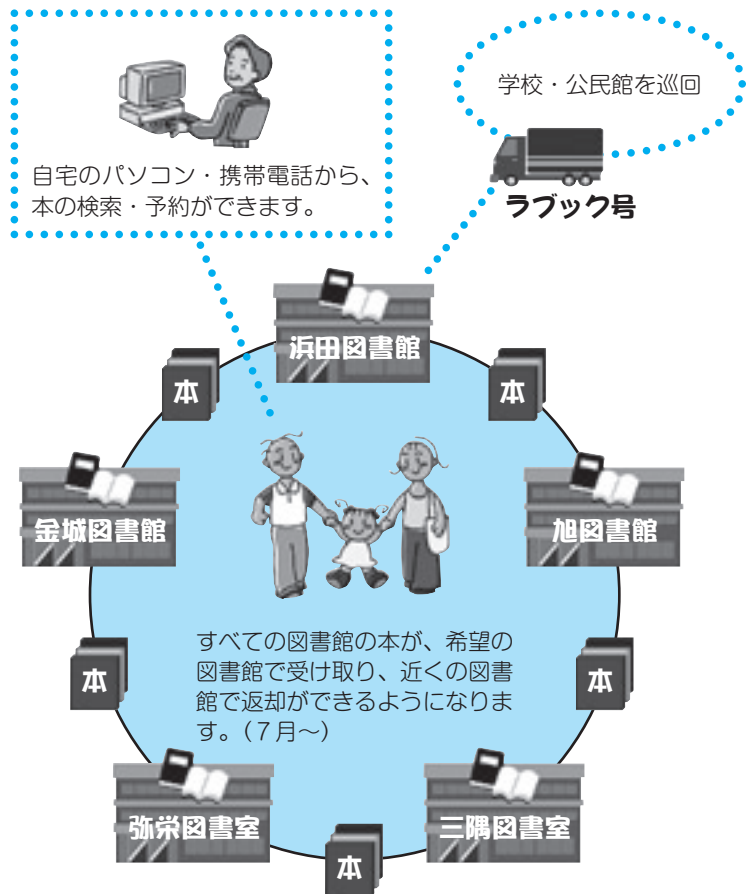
自宅のパソコン・携帯電話から、本の検索・予約ができます。

学校・公民館を巡回

ラブック号

浜田図書館

本

本

金城図書館

旭図書館

すべての図書館の本が、希望の図書館で受け取り、近くの図書館で返却ができるようになります。（7月～）

本

本

弥栄図書室

三隅図書室

本